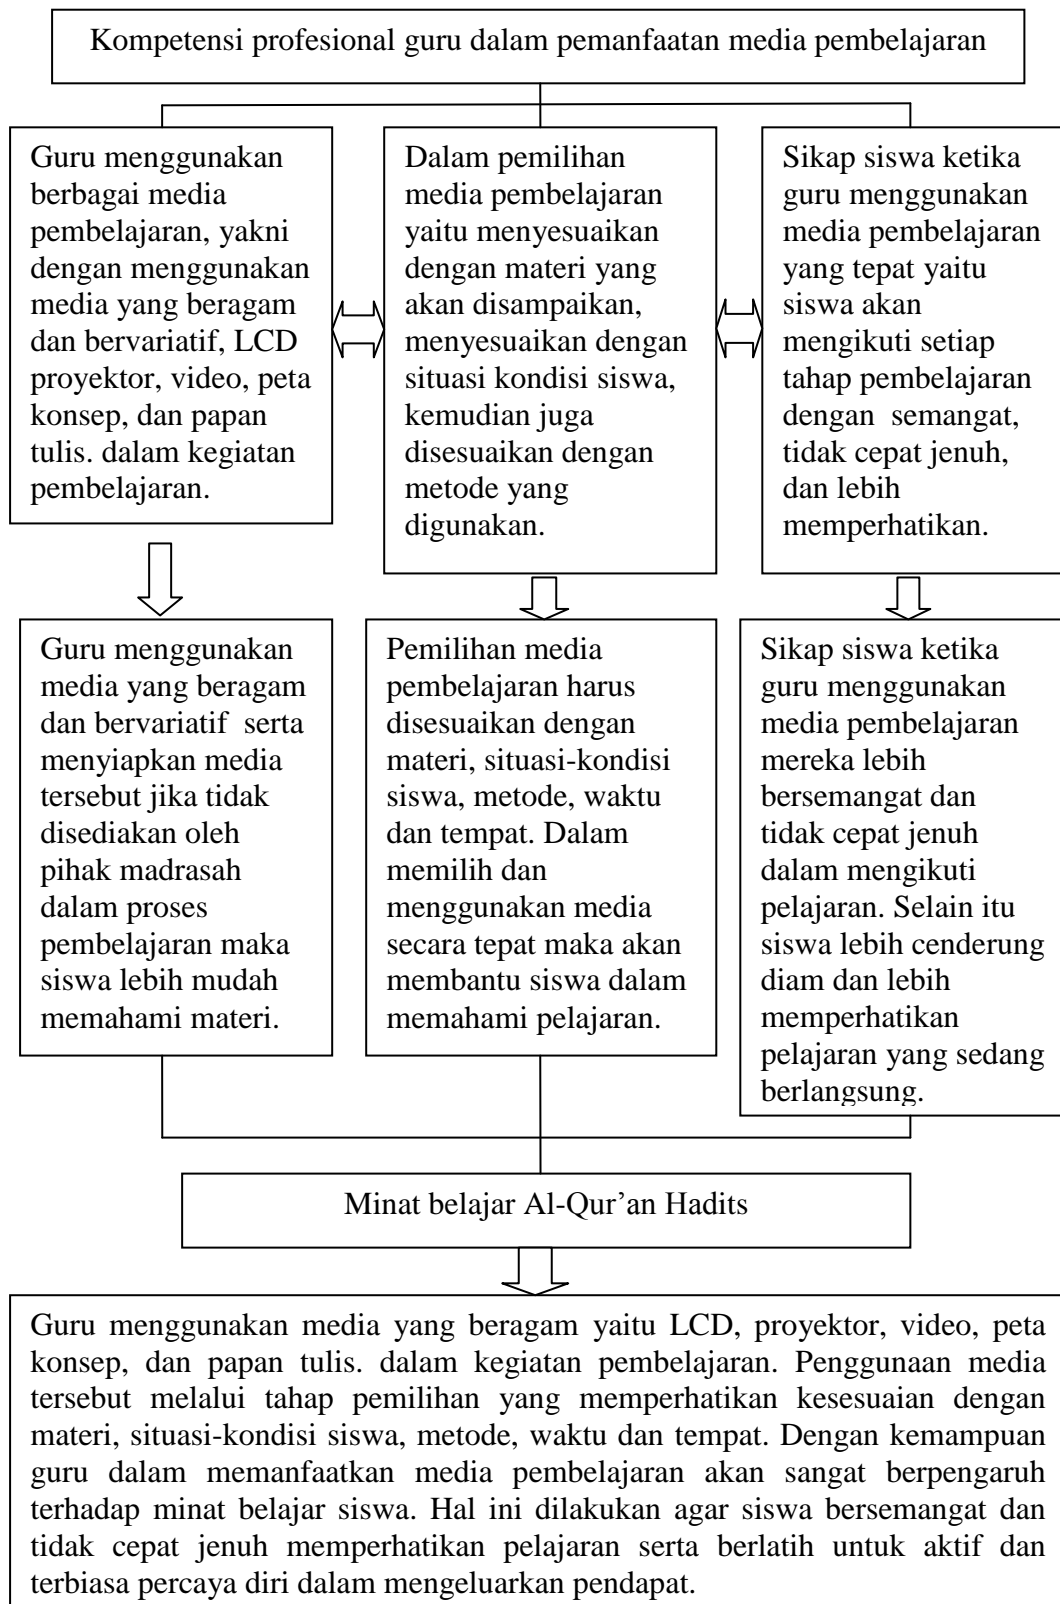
Kompetensi profesional guru dalam pemanfaatan media pembelajaran

Guru menggunakan berbagai media pembelajaran, yakni dengan menggunakan media yang beragam dan bervariatif, LCD proyektor, video, peta konsep, dan papan tulis. dalam kegiatan pembelajaran.

Dalam pemilihan media pembelajaran yaitu menyesuaikan dengan materi yang akan disampaikan, menyesuaikan dengan situasi kondisi siswa, kemudian juga disesuaikan dengan metode yang digunakan.

Sikap siswa ketika guru menggunakan media pembelajaran yang tepat yaitu siswa akan mengikuti setiap tahap pembelajaran dengan semangat, tidak cepat jenuh, dan lebih memperhatikan.

Guru menggunakan media yang beragam dan bervariatif serta menyiapkan media tersebut jika tidak disediakan oleh pihak madrasah dalam proses pembelajaran maka siswa lebih mudah memahami materi.

Pemilihan media pembelajaran harus disesuaikan dengan materi, situasi-kondisi siswa, metode, waktu dan tempat. Dalam memilih dan menggunakan media secara tepat maka akan membantu siswa dalam memahami pelajaran.

Sikap siswa ketika guru menggunakan media pembelajaran mereka lebih bersemangat dan tidak cepat jenuh dalam mengikuti pelajaran. Selain itu siswa lebih cenderung diam dan lebih memperhatikan pelajaran yang sedang berlangsung.

Minat belajar Al-Qur'an Hadits

Guru menggunakan media yang beragam yaitu LCD, proyektor, video, peta konsep, dan papan tulis. dalam kegiatan pembelajaran. Penggunaan media tersebut melalui tahap pemilihan yang memperhatikan kesesuaian dengan materi, situasi-kondisi siswa, metode, waktu dan tempat. Dengan kemampuan guru dalam memanfaatkan media pembelajaran akan sangat berpengaruh terhadap minat belajar siswa. Hal ini dilakukan agar siswa bersemangat dan tidak cepat jenuh memperhatikan pelajaran serta berlatih untuk aktif dan terbiasa percaya diri dalam mengeluarkan pendapat.